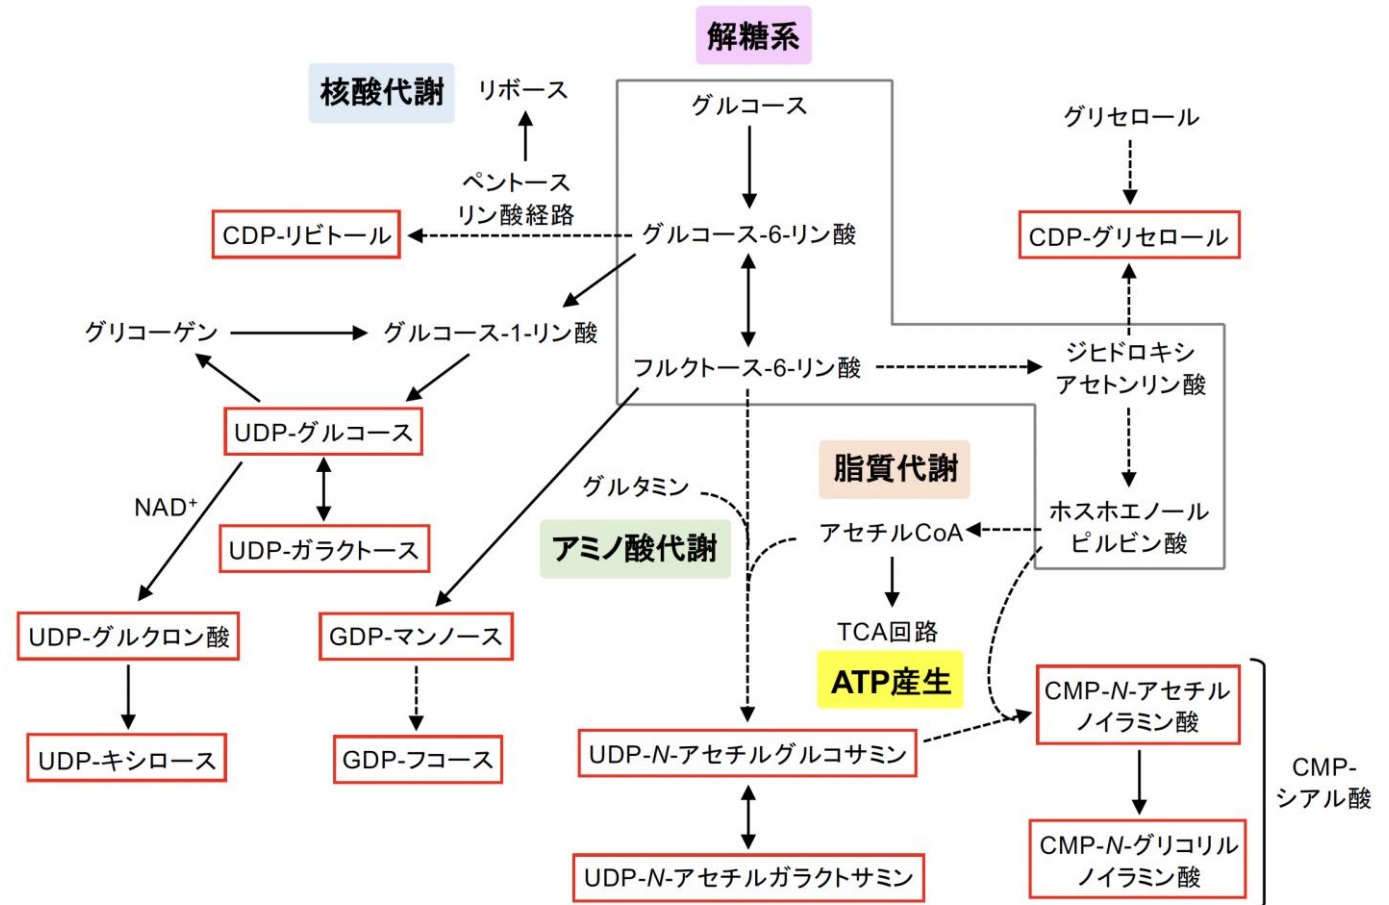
解糖系

核酸代謝

リボース

ペントース
リン酸経路

グルコース

グルコース-6-リン酸

グリセロール

CDP-リビトール

CDP-グリセロール

グリコーゲン

グルコース-1-リン酸

フルクトース-6-リン酸

ジヒドロキシ
アセトンリン酸

UDP-グルコース

NAD⁺

UDP-ガラクトース

グルタミン

脂質代謝

アミノ酸代謝

アセチルCoA

ホスホエノール
ピルビン酸

UDP-グルクロン酸

GDP-マンノース

TCA回路

ATP産生

CMP-*N*-アセチル
ノイラミン酸

UDP-キシロース

GDP-フコース

UDP-*N*-アセチルグルコサミン

CMP-
シアル酸

CMP-*N*-グリコリル
ノイラミン酸

UDP-*N*-アセチルガラクトサミン